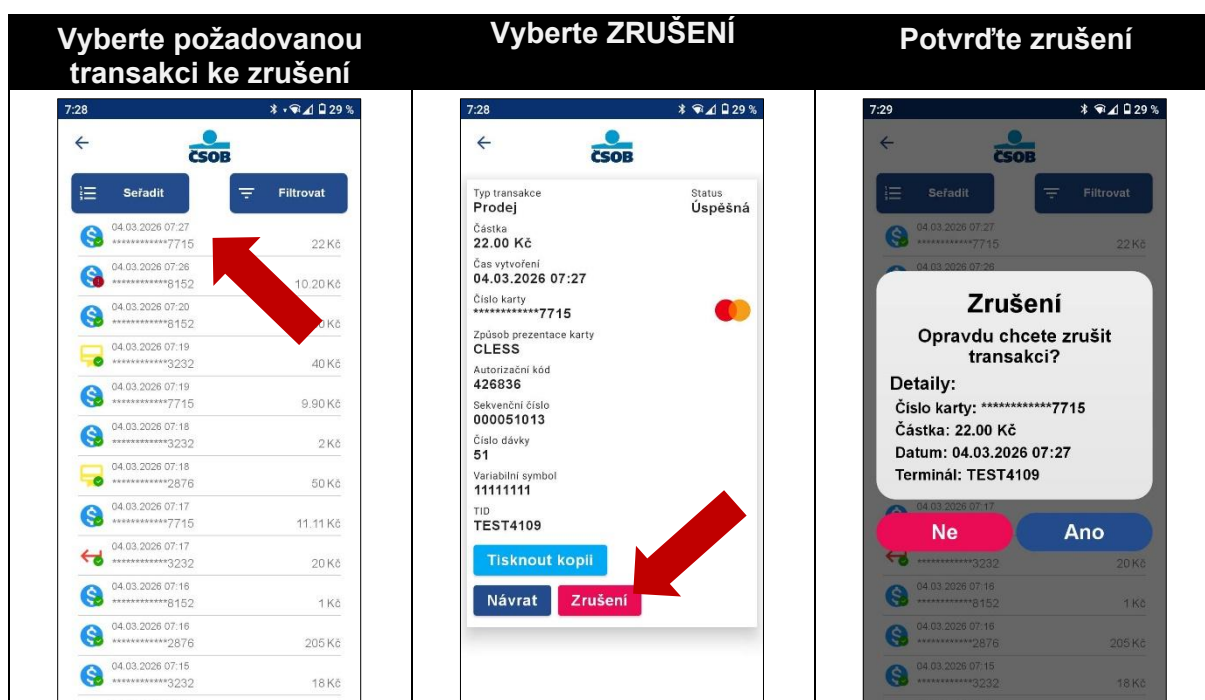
| Vyberte požadovanou transakci ke zrušení | Vyberte ZRUŠENÍ | Potvrďte zrušení |
|---|---|---|
| 7:28 29 % ← ČSOB Seřadit Filtrovat 04.03.2026 07:27 ************7715 22 Kč 04.03.2026 07:26 ************8152 10.20 Kč 04.03.2026 07:20 ************8152 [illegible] Kč 04.03.2026 07:19 ************3232 40 Kč 04.03.2026 07:19 ************7715 9.90 Kč 04.03.2026 07:18 ************3232 2 Kč 04.03.2026 07:18 ************2876 50 Kč 04.03.2026 07:17 ************7715 11.11 Kč 04.03.2026 07:17 ************3232 20 Kč 04.03.2026 07:16 ************8152 1 Kč 04.03.2026 07:16 ************2876 205 Kč 04.03.2026 07:15 ************3232 18 Kč | 7:28 29 % ← ČSOB Typ transakce Prodej Status Úspěšná Částka 22.00 Kč Čas vytvoření 04.03.2026 07:27 Číslo karty ************7715 Způsob prezentace karty CLESS Autorizační kód 426836 Sekvenční číslo 000051013 Číslo dávky 51 Variabilní symbol 11111111 TID TEST4109 Tisknout kopii Návrat Zrušení | 7:29 29 % ← ČSOB Seřadit Filtrovat 04.03.2026 07:27 ************7715 22 Kč 04.03.2026 07:26 Zrušení Opravdu chcete zrušit transakci? Detaily: Číslo karty: ************7715 Částka: 22.00 Kč Datum: 04.03.2026 07:27 Terminál: TEST4109 04.03.2026 07:17 Ne Ano ************3232 20 Kč 04.03.2026 07:16 ************8152 1 Kč 04.03.2026 07:16 ************2876 205 Kč 04.03.2026 07:15 ************3232 18 Kč |